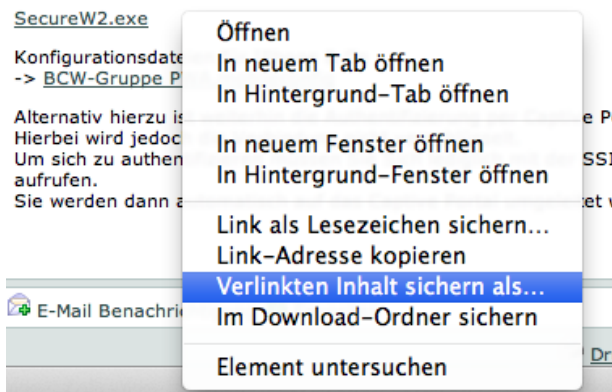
SecureW2.exe

Konfigurationsdate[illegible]
-> BCW-Gruppe P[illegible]

Alternativ hierzu is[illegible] e P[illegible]
Hierbei wird jedoc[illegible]
Um sich zu authen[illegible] SSI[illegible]
aufrufen.
Sie werden dann a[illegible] tet w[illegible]

E-Mail Benachri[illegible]

Dr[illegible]

Öffnen
In neuem Tab öffnen
In Hintergrund-Tab öffnen

In neuem Fenster öffnen
In Hintergrund-Fenster öffnen

Link als Lesezeichen sichern...
Link-Adresse kopieren
Verlinkten Inhalt sichern als...
Im Download-Ordner sichern

Element untersuchen